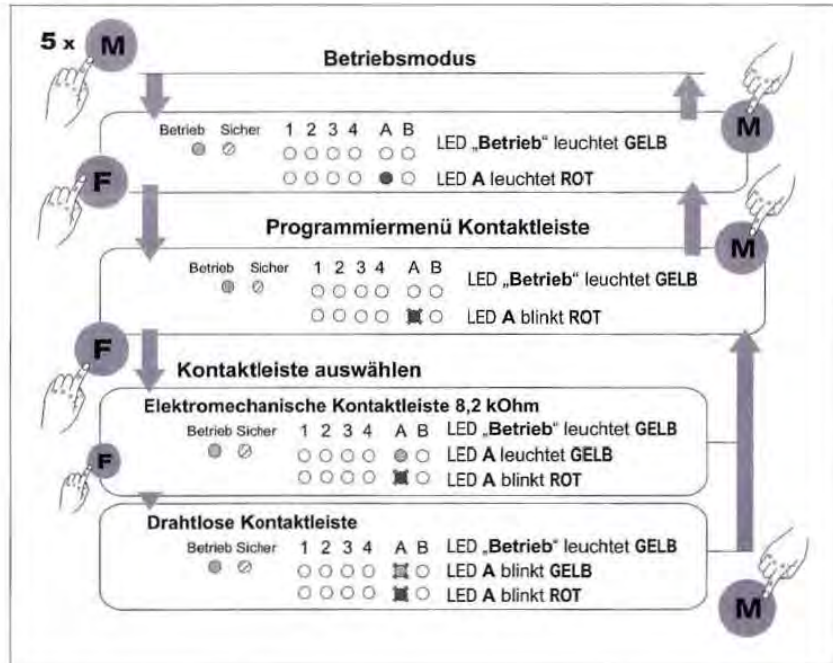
5 x M

Betriebsmodus

M

Betrieb Sicher 1 2 3 4 A B

LED „Betrieb" leuchtet GELB

LED A leuchtet ROT

F

Programmiermenü Kontaktleiste

M

Betrieb Sicher 1 2 3 4 A B

LED „Betrieb" leuchtet GELB

LED A blinkt ROT

F

Kontaktleiste auswählen

Elektromechanische Kontaktleiste 8,2 kOhm

Betrieb Sicher 1 2 3 4 A B

LED „Betrieb" leuchtet GELB

LED A leuchtet GELB

LED A blinkt ROT

F

Drahtlose Kontaktleiste

Betrieb Sicher 1 2 3 4 A B

LED „Betrieb" leuchtet GELB

LED A blinkt GELB

LED A blinkt ROT

M